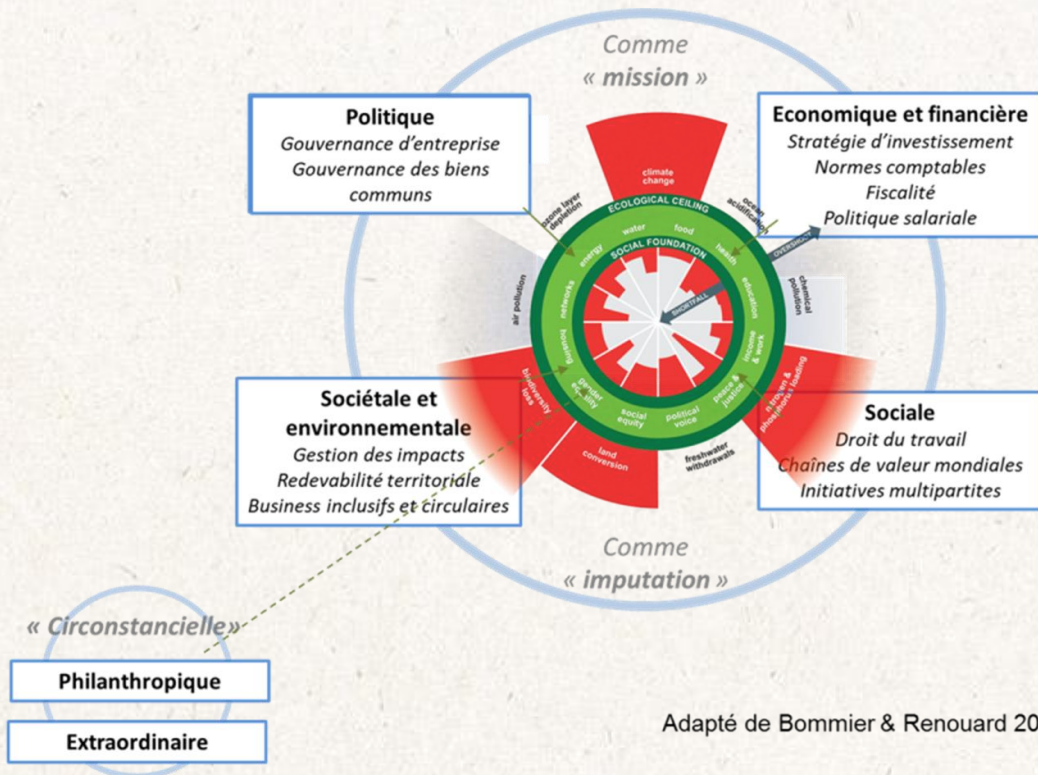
Comme
« mission »

Politique
Gouvernance d'entreprise
Gouvernance des biens communs

Economique et financière
Stratégie d'investissement
Normes comptables
Fiscalité
Politique salariale

climate change
ECOLOGICAL CEILING
ozone layer depletion
ocean acidification
OVERSHOOT
SOCIAL FOUNDATION
water
food
energy
health
networks
education
air pollution
chemical pollution
housing
SHORTFALL
income & work
gender equality
peace & justice
social equity
political voice
biodiversity loss
nitrogen & phosphorus loading
land conversion
freshwater withdrawals

Sociétale et environnementale
Gestion des impacts
Redevabilité territoriale
Business inclusifs et circulaires

Sociale
Droit du travail
Chaînes de valeur mondiales
Initiatives multipartites

Comme
« imputation »

« Circonstancielle»

Philanthropique

Extraordinaire

Adapté de Bommier & Renouard 20